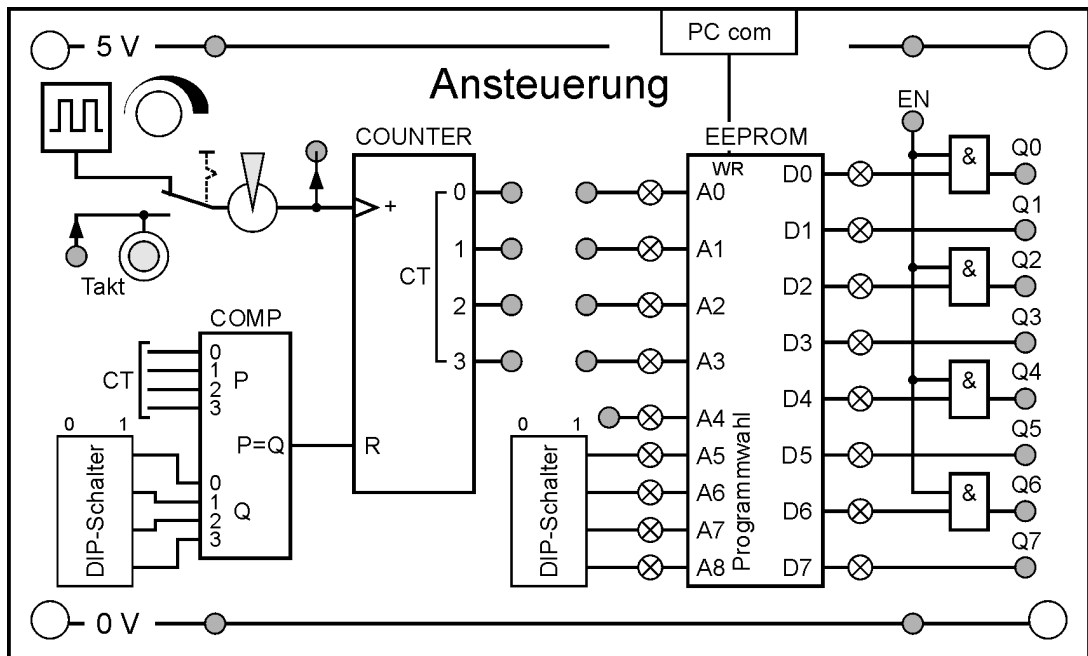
5 V

PC com

Ansteuerung

EN

COUNTER

EEPROM

WR

+

0
1
2
3

CT

Takt

COMP

CT

0
1
2
3
P

P=Q

R

0
1
2
3
Q

0 1

DIP-Schalter

A0
A1
A2
A3
A4
A5
A6
A7
A8

0 1

DIP-Schalter

Programmwahl

D0
D1
D2
D3
D4
D5
D6
D7

&
&
&
&

Q0
Q1
Q2
Q3
Q4
Q5
Q6
Q7

0 V